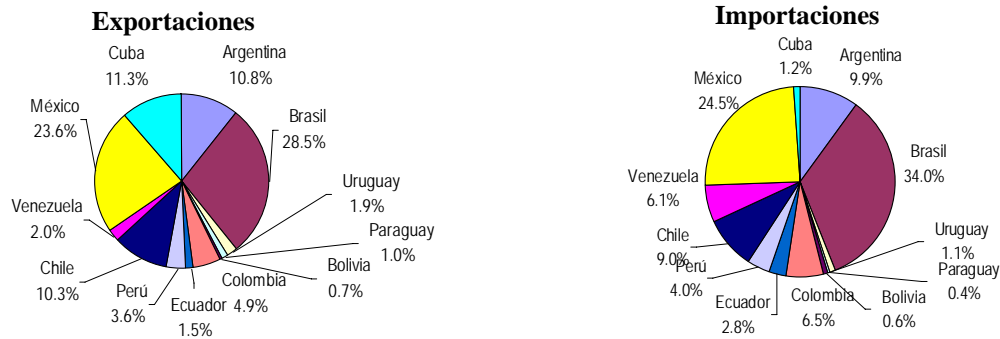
Exportaciones

Cuba 11.3%
Argentina 10.8%
Brasil 28.5%
Uruguay 1.9%
Paraguay 1.0%
Bolivia 0.7%
Colombia 4.9%
Ecuador 1.5%
Perú 3.6%
Chile 10.3%
Venezuela 2.0%
México 23.6%

Importaciones

Cuba 1.2%
Argentina 9.9%
Brasil 34.0%
Uruguay 1.1%
Paraguay 0.4%
Bolivia 0.6%
Colombia 6.5%
Ecuador 2.8%
Perú 4.0%
Chile 9.0%
Venezuela 6.1%
México 24.5%